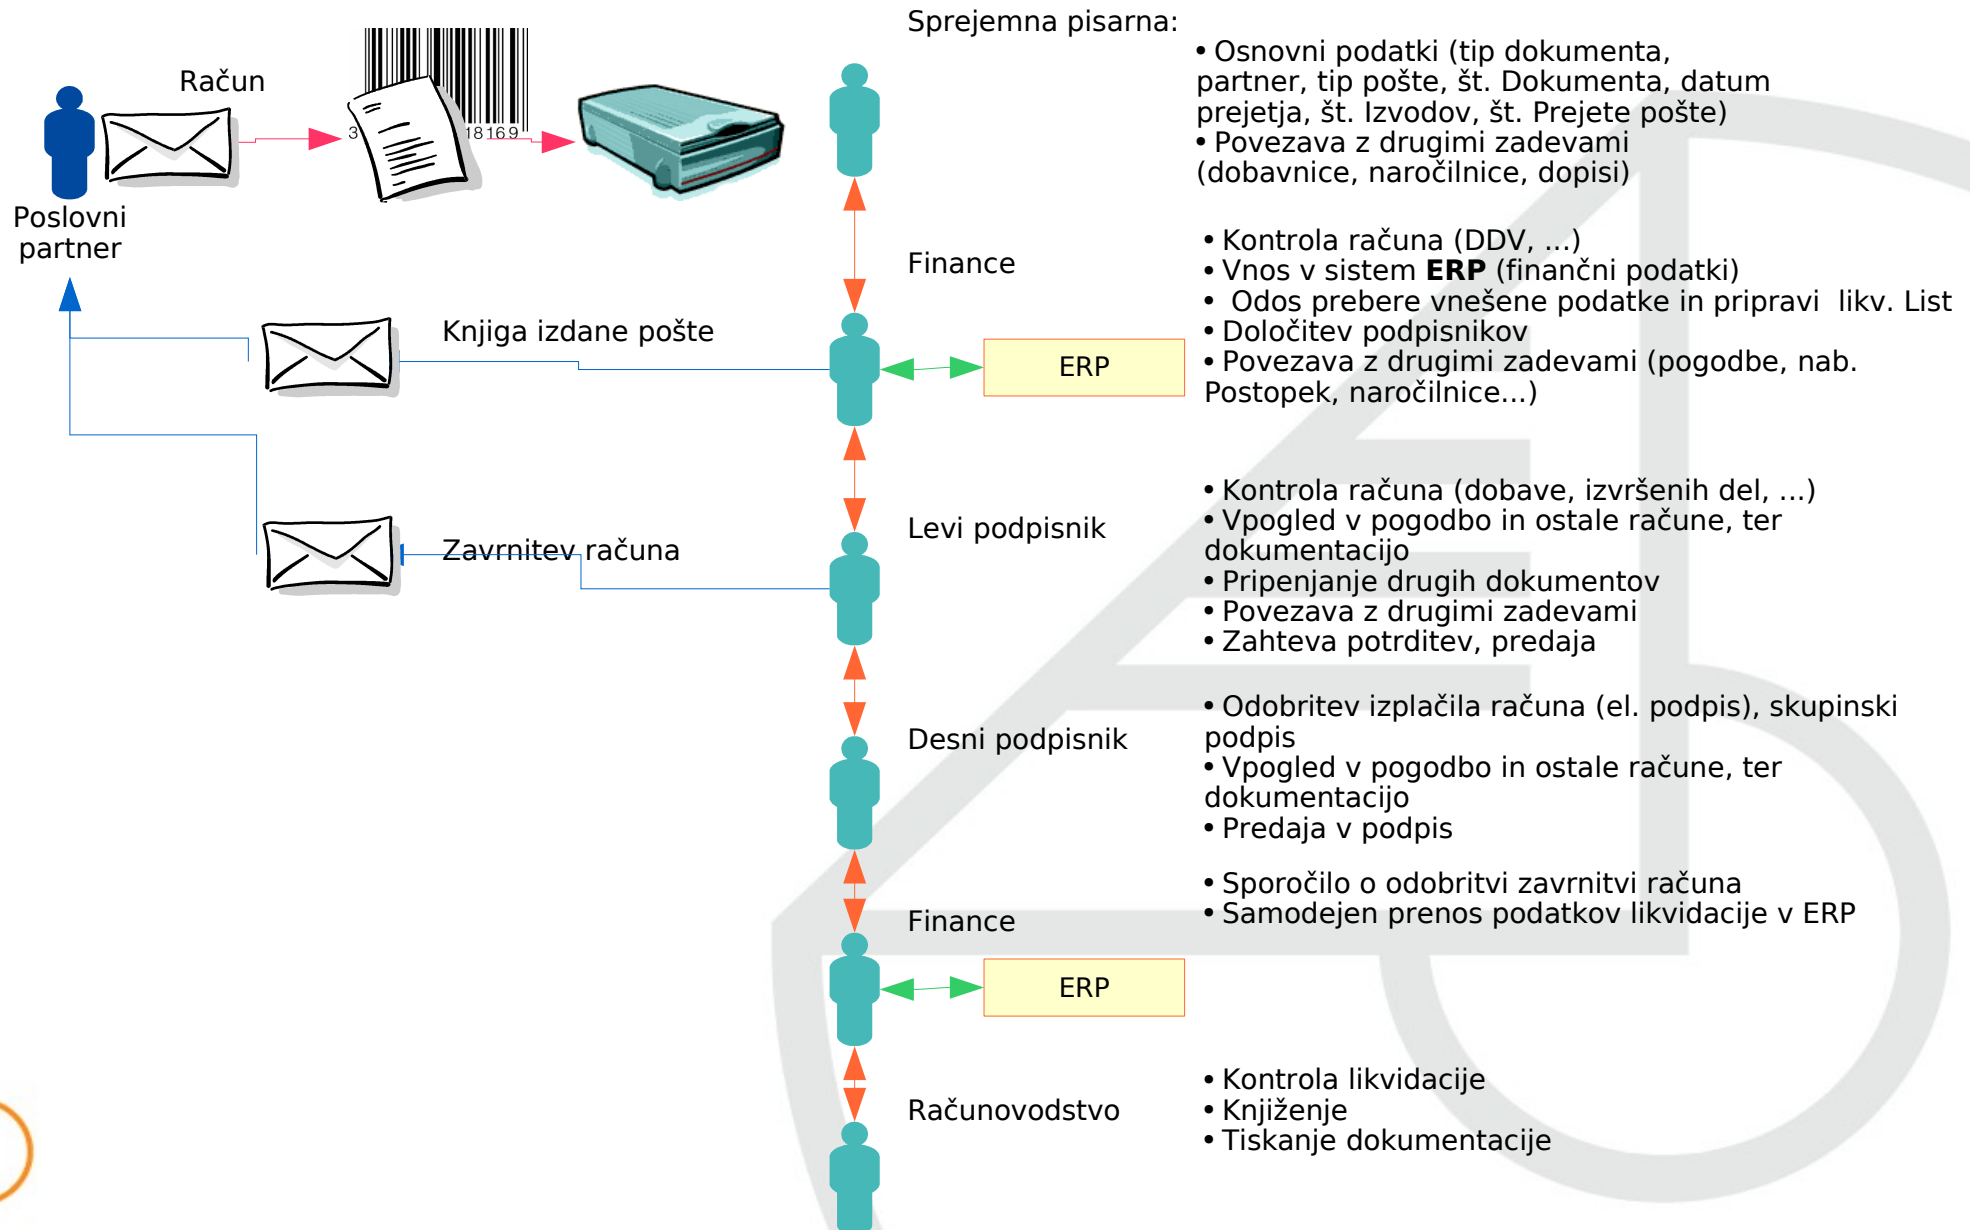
Račun

3

18169

Poslovni partner

Sprejemna pisarna:

• Osnovni podatki (tip dokumenta, partner, tip pošte, št. Dokumenta, datum prejetja, št. Izvodov, št. Prejete pošte)
• Povezava z drugimi zadevami (dobavnice, naročilnice, dopisi)

Finance

• Kontrola računa (DDV, ...)
• Vnos v sistem **ERP** (finančni podatki)
• Odos prebere vnešene podatke in pripravi likv. List
• Določitev podpisnikov
• Povezava z drugimi zadevami (pogodbe, nab. Postopek, naročilnice...)

Knjiga izdane pošte

ERP

Levi podpisnik

• Kontrola računa (dobave, izvršenih del, ...)
• Vpogled v pogodbo in ostale račune, ter dokumentacijo
• Pripenjanje drugih dokumentov
• Povezava z drugimi zadevami
• Zahteva potrditev, predaja

Zavrnitev računa

Desni podpisnik

• Odobritev izplačila računa (el. podpis), skupinski podpis
• Vpogled v pogodbo in ostale račune, ter dokumentacijo
• Predaja v podpis

Finance

• Sporočilo o odobritvi zavrnitvi računa
• Samodejen prenos podatkov likvidacije v ERP

ERP

Računovodstvo

• Kontrola likvidacije
• Knjiženje
• Tiskanje dokumentacije